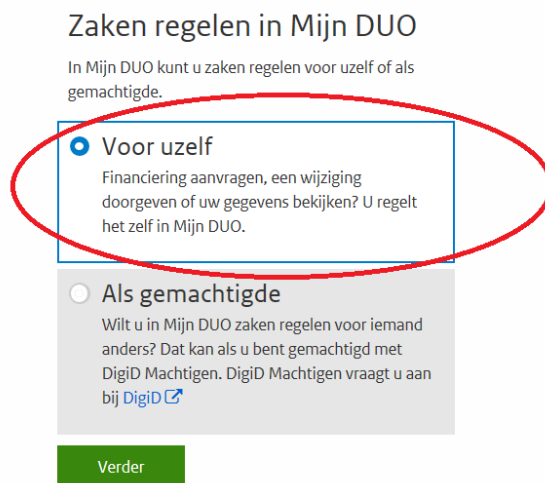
Zaken regelen in Mijn DUO

In Mijn DUO kunt u zaken regelen voor uzelf of als gemachtigde.

Voor uzelf

Financiering aanvragen, een wijziging doorgeven of uw gegevens bekijken? U regelt het zelf in Mijn DUO.

Als gemachtigde

Wilt u in Mijn DUO zaken regelen voor iemand anders? Dat kan als u bent gemachtigd met DigiD Machtigen. DigiD Machtigen vraagt u aan bij DigiD

Verder